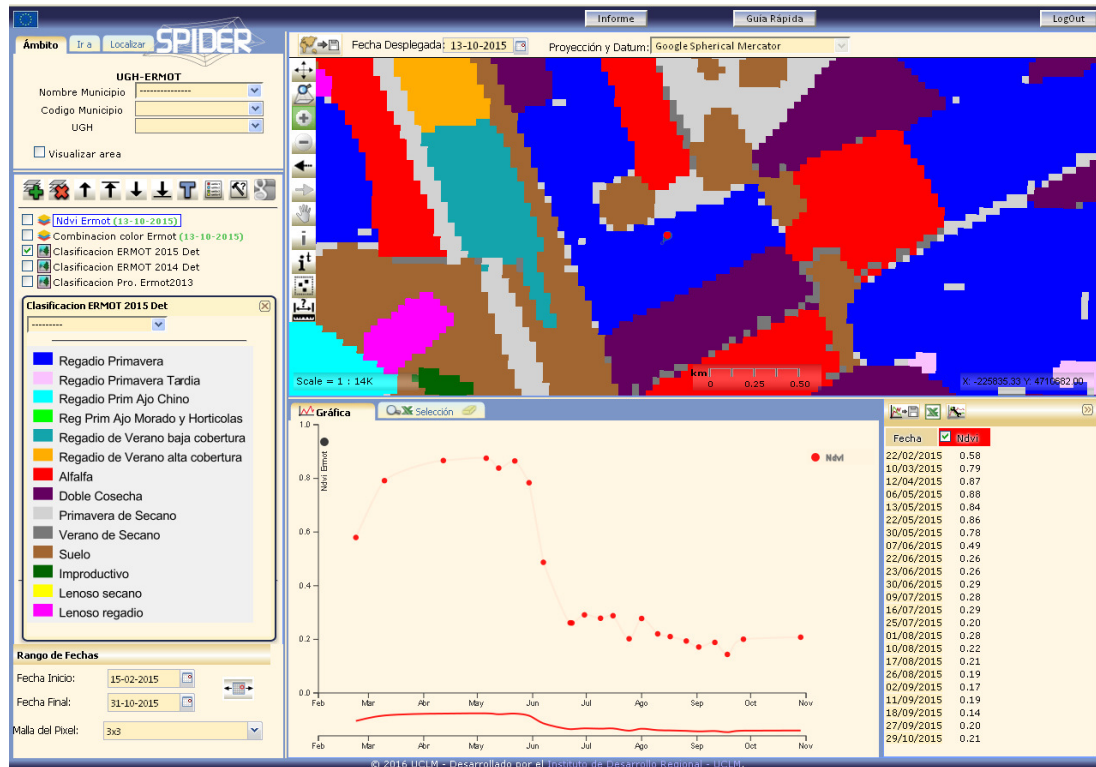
Informe
Guia Rápida
LogOut

Ámbito | Ir a | Localizar
SPIDER

UGH-ERMOT
Nombre Municipio ---------------
Codigo Municipio
UGH
Visualizar area

Ndvi Ermot (13-10-2015)
Combinacion color Ermot (13-10-2015)
Clasificacion ERMOT 2015 Det
Clasificacion ERMOT 2014 Det
Clasificacion Pro. Ermot2013

Clasificacion ERMOT 2015 Det
---------
Regadio Primavera
Regadio Primavera Tardia
Regadio Prim Ajo Chino
Reg Prim Ajo Morado y Horticolas
Regadio de Verano baja cobertura
Regadio de Verano alta cobertura
Alfalfa
Doble Cosecha
Primavera de Secano
Verano de Secano
Suelo
Improductivo
Lenoso secano
Lenoso regadio

Rango de Fechas
Fecha Inicio: 15-02-2015
Fecha Final: 31-10-2015
Malla del Pixel: 3x3

Fecha Desplegada 13-10-2015
Proyección y Datum: Google Spherical Mercator

Scale = 1 : 14K
km
0 0.25 0.50
X -225655.33 Y 4716682.00

Gráfica | Selección
1.0
0.8
0.6
0.4
0.2
0.0
Ndvi Ermot
Ndvi
Feb Mar Abr May Jun Jul Ago Sep Oct Nov
Feb Mar Abr May Jun Jul Ago Sep Oct Nov

| Fecha | Ndvi |
|---|---|
| 22/02/2015 | 0.58 |
| 10/03/2015 | 0.79 |
| 12/04/2015 | 0.87 |
| 06/05/2015 | 0.88 |
| 13/05/2015 | 0.84 |
| 22/05/2015 | 0.86 |
| 30/05/2015 | 0.78 |
| 07/06/2015 | 0.49 |
| 22/06/2015 | 0.26 |
| 23/06/2015 | 0.26 |
| 30/06/2015 | 0.29 |
| 09/07/2015 | 0.28 |
| 16/07/2015 | 0.29 |
| 25/07/2015 | 0.20 |
| 01/08/2015 | 0.28 |
| 10/08/2015 | 0.22 |
| 17/08/2015 | 0.21 |
| 26/08/2015 | 0.19 |
| 02/09/2015 | 0.17 |
| 11/09/2015 | 0.19 |
| 18/09/2015 | 0.14 |
| 27/09/2015 | 0.20 |
| 29/10/2015 | 0.21 |

© 2016 UCLM - Desarrollado por el Instituto de Desarrollo Regional - UCLM.